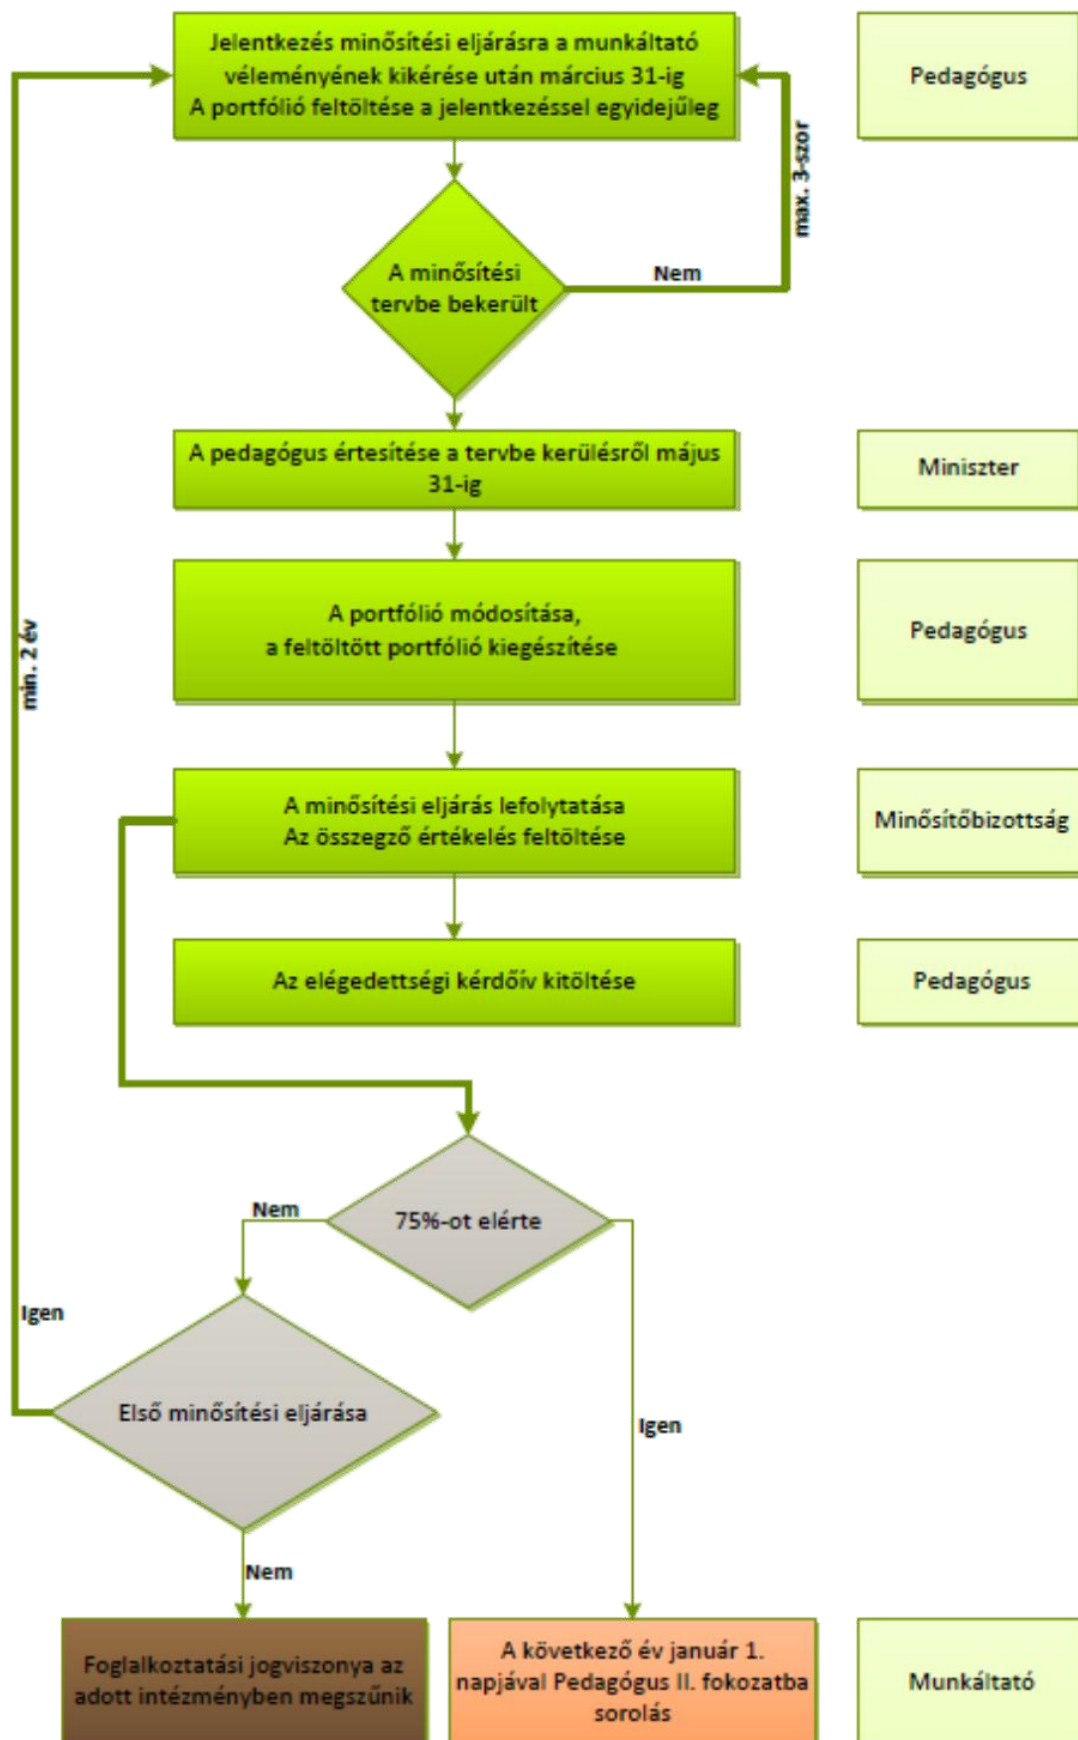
Jelentkezés minősítési eljárásra a munkáltató véleményének kikérése után március 31-ig
A portfólió feltöltése a jelentkezéssel egyidejűleg

Pedagógus

max. 3-szor

A minősítési tervbe bekerült

Nem

A pedagógus értesítése a tervbe kerülésről május 31-ig

Miniszter

min. 2 év

A portfólió módosítása, a feltöltött portfólió kiegészítése

Pedagógus

A minősítési eljárás lefolytatása
Az összegző értékelés feltöltése

Minősítőbizottság

Az elégedettségi kérdőív kitöltése

Pedagógus

Nem

75%-ot elérte

Igen

Első minősítési eljárása

Igen

Nem

Foglalkoztatási jogviszonya az adott intézményben megszűnik

A következő év január 1. napjával Pedagógus II. fokozatba sorolás

Munkáltató